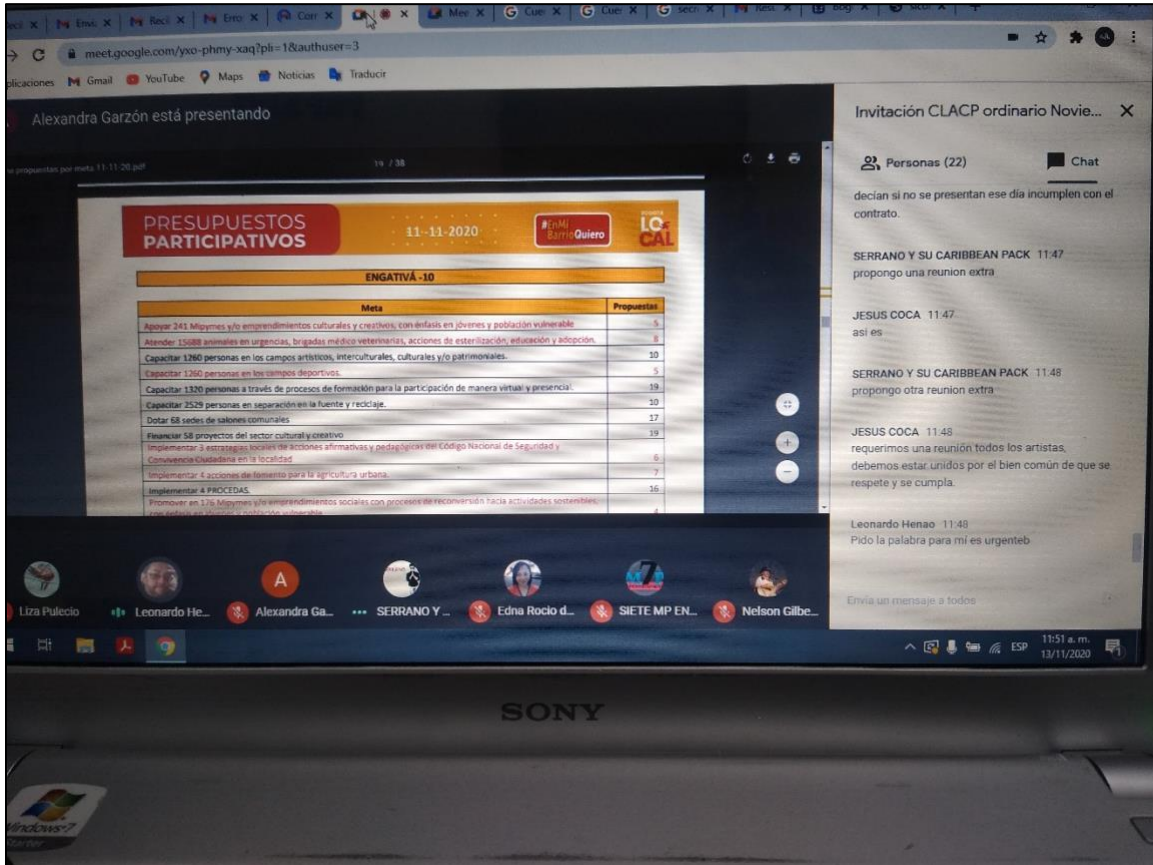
Reci × | Envi × | Reci × | Erro × | Corr × | × | Mee × | Cue × | Cue × | secr × | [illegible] × | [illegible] × | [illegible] ×

meet.google.com/yxo-phmy-xaq?pli=1&authuser=3

plicaciones Gmail YouTube Maps Noticias Traducir

Alexandra Garzón está presentando

propuestas por meta 11-11-20.pdf 19 / 38

PRESUPUESTOS PARTICIPATIVOS 11-11-2020 #EnMiBarrioQuiero LO CAL

ENGATIVÁ -10

| Meta | Propuestas |
|---|---|
| Apoyar 241 Mipymes y/o emprendimientos culturales y creativos, con énfasis en jóvenes y población vulnerable | 5 |
| Atender 15688 animales en urgencias, brigadas médico veterinarias, acciones de esterilización, educación y adopción. | 8 |
| Capacitar 1260 personas en los campos artísticos, interculturales, culturales y/o patrimoniales. | 10 |
| Capacitar 1260 personas en los campos deportivos. | 5 |
| Capacitar 1320 personas a través de procesos de formación para la participación de manera virtual y presencial. | 19 |
| Capacitar 2529 personas en separación en la fuente y reciclaje. | 10 |
| Dotar 68 sedes de salones comunales | 17 |
| Financiar 58 proyectos del sector cultural y creativo | 19 |
| Implementar 3 estrategias locales de acciones afirmativas y pedagógicas del Código Nacional de Seguridad y Convivencia Ciudadana en la localidad | 6 |
| Implementar 4 acciones de fomento para la agricultura urbana. | 7 |
| Implementar 4 PROCEDAS. | 16 |
| Promover en 176 Mipymes y/o emprendimientos sociales con procesos de reconversión hacia actividades sostenibles, con énfasis en jóvenes y población vulnerable | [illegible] |

Invitación CLACP ordinario Novie... ×

Personas (22) Chat

decían si no se presentan ese día incumplen con el contrato.

SERRANO Y SU CARIBBEAN PACK 11:47
propongo una reunion extra

JESUS COCA 11:47
asi es

SERRANO Y SU CARIBBEAN PACK 11:48
propongo otra reunion extra

JESUS COCA 11:48
requerimos una reunión todos los artistas, debemos estar unidos por el bien común de que se respete y se cumpla.

Leonardo Henao 11:48
Pido la palabra para mí es urgenteb

Envía un mensaje a todos

Liza Pulecio Leonardo He... A Alexandra Ga... SERRANO Y ... Edna Rocio d... SIETE MP EN... Nelson Gilbe...

ESP 11:51 a. m. 13/11/2020

SONY

Windows 7 Starter